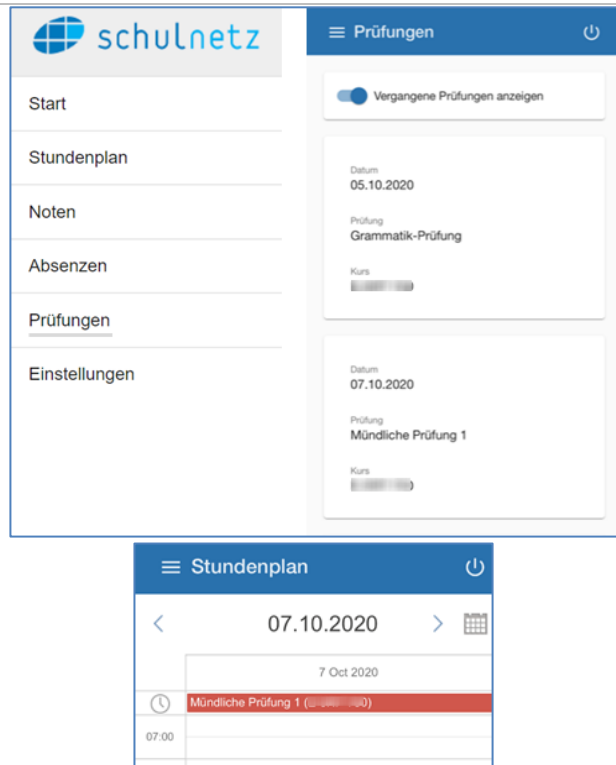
schulnetz

Start

Stundenplan

Noten

Absenzen

Prüfungen

Einstellungen

Prüfungen

Vergangene Prüfungen anzeigen

Datum
05.10.2020

Prüfung
Grammatik-Prüfung

Kurs
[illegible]

Datum
07.10.2020

Prüfung
Mündliche Prüfung 1

Kurs
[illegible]

Stundenplan

07.10.2020

7 Oct 2020

Mündliche Prüfung 1 ([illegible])

07:00